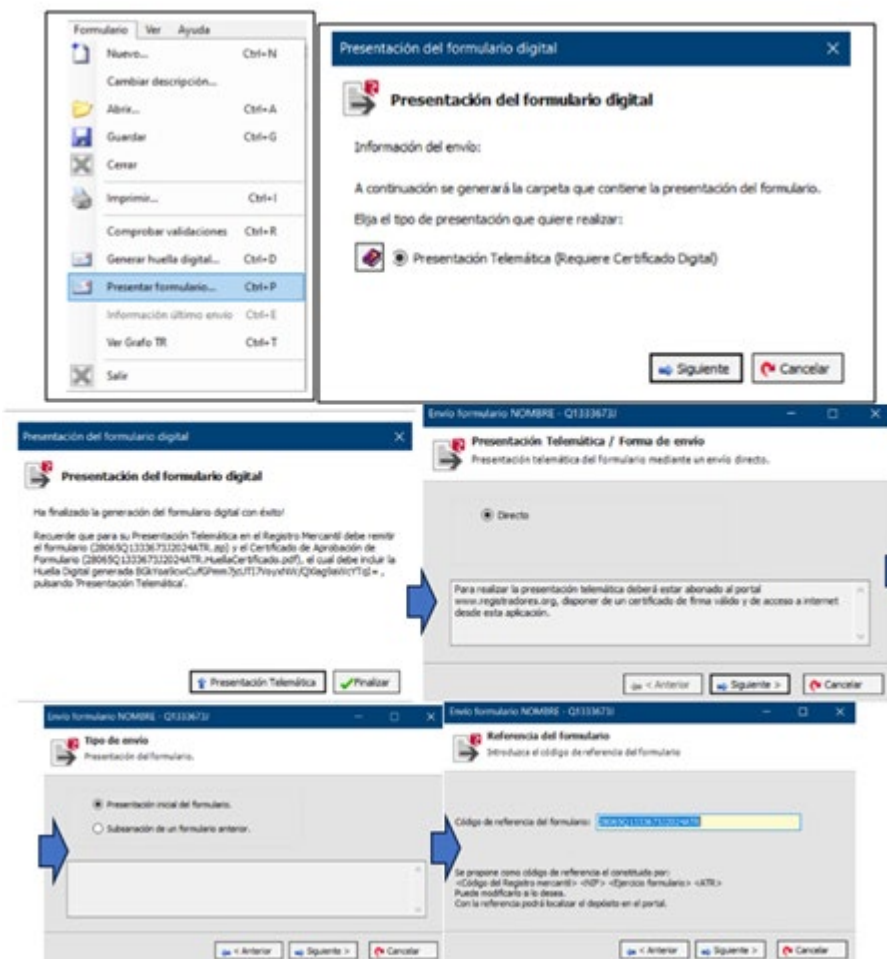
Formulario Ver Ayuda
Nuevo... Ctrl+N
Cambiar descripción...
Abrir... Ctrl+A
Guardar Ctrl+G
Cerrar
Imprimir... Ctrl+I
Comprobar validaciones Ctrl+R
Generar huella digital... Ctrl+D
Presentar formulario... Ctrl+P
Información último envío Ctrl+E
Ver Grafo TR Ctrl+T
Salir

Presentación del formulario digital

Presentación del formulario digital

Información del envío:

A continuación se generará la carpeta que contiene la presentación del formulario.

Elija el tipo de presentación que quiere realizar:

Presentación Telemática (Requiere Certificado Digital)

Siguiente Cancelar

Presentación del formulario digital

Presentación del formulario digital

He finalizado la generación del formulario digital con éxito!

Recuerde que para su Presentación Telemática en el Registro Mercantil debe remitir el formulario (28065Q1333673J2024ATR.zip) y el Certificado de Aprobación de Formulario (28065Q1333673J2024ATR.HuellaCertificado.pdf), el cual debe incluir la Huella Digital generada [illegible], pulsando 'Presentación Telemática'.

Presentación Telemática Finalizar

Envío formulario NOMBRE - Q1333673J

Presentación Telemática / Forma de envío
Presentación telemática del formulario mediante un envío directo.

Directo

Para realizar la presentación telemática deberá estar abonado al portal www.registradores.org, disponer de un certificado de firma válido y de acceso a internet desde esta aplicación.

< Anterior Siguiente > Cancelar

Envío formulario NOMBRE - Q1333673J

Tipo de envío
Presentación del formulario.

Presentación inicial del formulario.
Subsanación de un formulario anterior.

< Anterior Siguiente > Cancelar

Envío formulario NOMBRE - Q1333673J

Referencia del formulario
Introduzca el código de referencia del formulario

Código de referencia del formulario: 28065Q1333673J2024ATR

Se propone como código de referencia el constituido por:
<Código del Registro mercantil> <NIF> <Ejercicio formulario> <ATR>
Puede modificarlo a su deseo.
Con la referencia podrá localizar el depósito en el portal.

< Anterior Siguiente > Cancelar